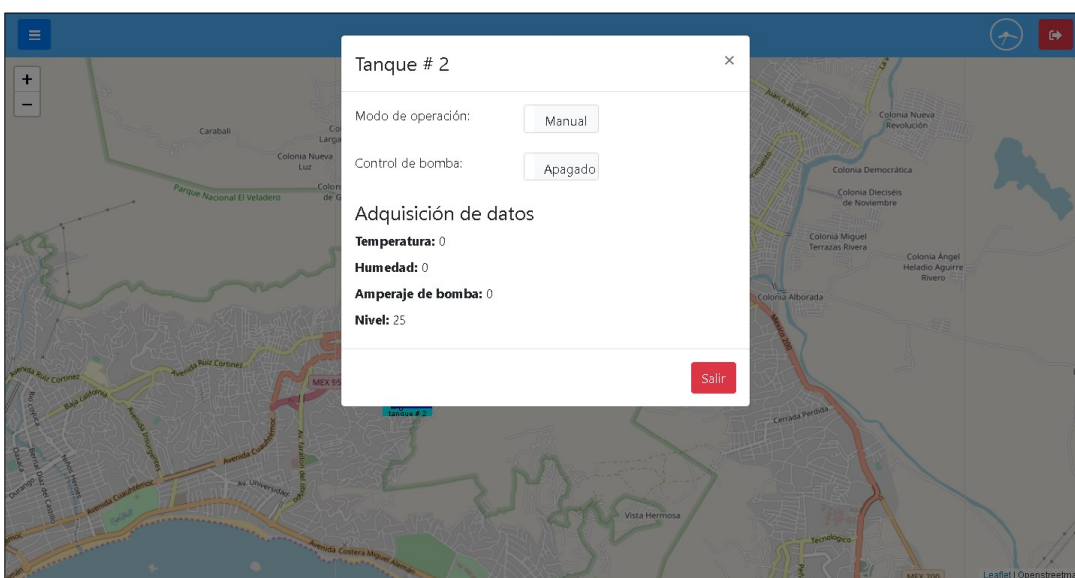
Tanque # 2

×

Modo de operación: Manual

Control de bomba: Apagado

Adquisición de datos

**Temperatura:** 0

**Humedad:** 0

**Amperaje de bomba:** 0

**Nivel:** 25

Salir

+
−

Carabali
Colonia Nueva Luz
Parque Nacional El Veladero
Juan n álvarez
Colonia Nueva Revolución
Colonia Democrática
Colonia Dieciséis de Noviembre
Colonia Miguel Terrazas Rivera
Colonia Ángel Heladio Aguirre Rivero
Colonia Alborada
México 200
Avenida Ruiz Cortines
Avenida Ruiz Cortines
Baja California
MEX 95
Tanque # 2
Avenida Cuauhtémoc
Av. Universidad
Avenida Cuauhtémoc
Cerrada Perdida
Vista Hermosa
Avenida Costera Miguel Alemán
Tecnológico
MEX 200
Leaflet | Openstreetma